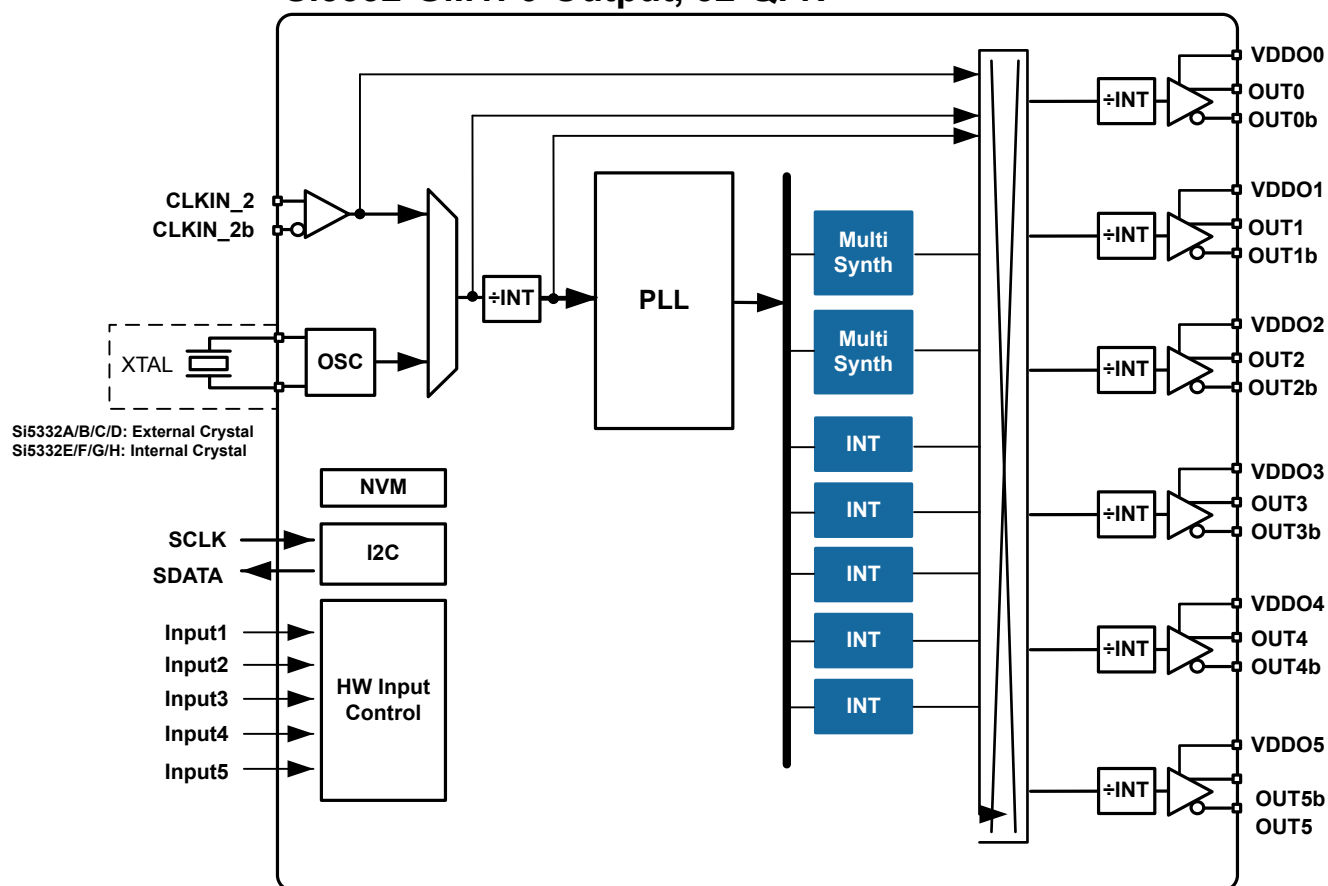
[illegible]

CLKIN_2
CLKIN_2b

XTAL

OSC

÷INT

PLL

Si5332A/B/C/D: External Crystal
Si5332E/F/G/H: Internal Crystal

NVM

SCLK
SDATA

I2C

Input1
Input2
Input3
Input4
Input5

HW Input Control

Multi Synth

Multi Synth

INT

INT

INT

INT

INT

÷INT
÷INT
÷INT
÷INT
÷INT
÷INT

VDDO0
OUT0
OUT0b
VDDO1
OUT1
OUT1b
VDDO2
OUT2
OUT2b
VDDO3
OUT3
OUT3b
VDDO4
OUT4
OUT4b
VDDO5
OUT5b
OUT5